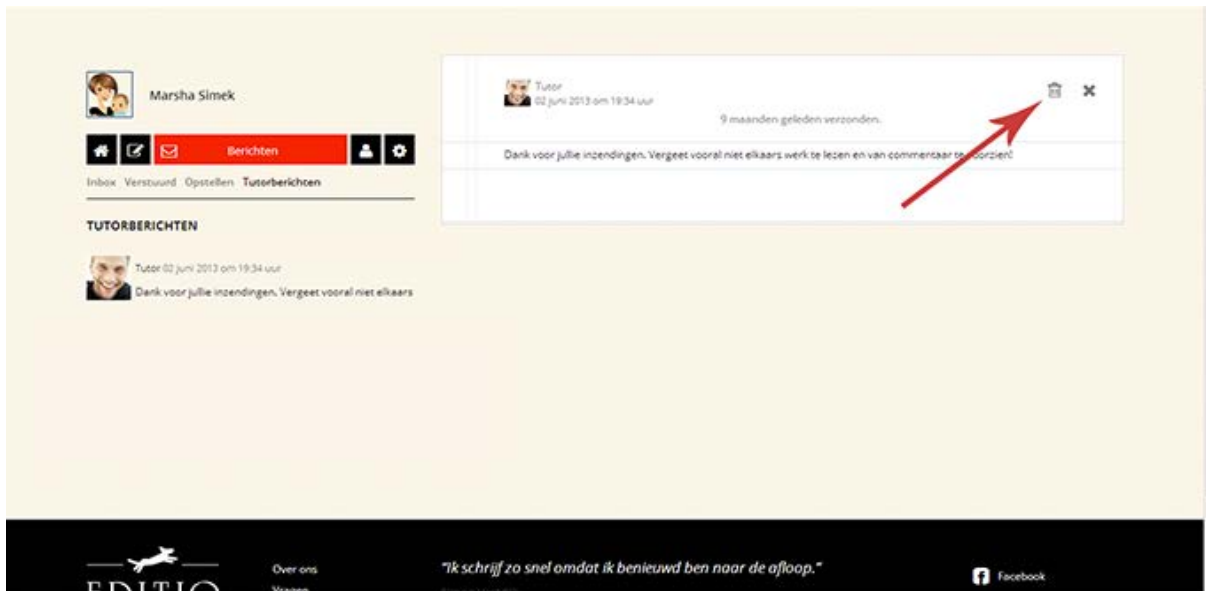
Marsha Simek

Berichten

Inbox Verstuurd Opstellen Tutorberichten

TUTORBERICHTEN

Tutor 02 juni 2013 om 19:34 uur
Dank voor jullie inzendingen. Vergeet vooral niet elkaars

Tutor
02 juni 2013 om 19:34 uur
9 maanden geleden verzonden.

Dank voor jullie inzendingen. Vergeet vooral niet elkaars werk te lezen en van commentaar te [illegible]oorzien!

EDITIO

Over ons
Vragen

"Ik schrijf zo snel omdat ik benieuwd ben naar de afloop."

Facebook